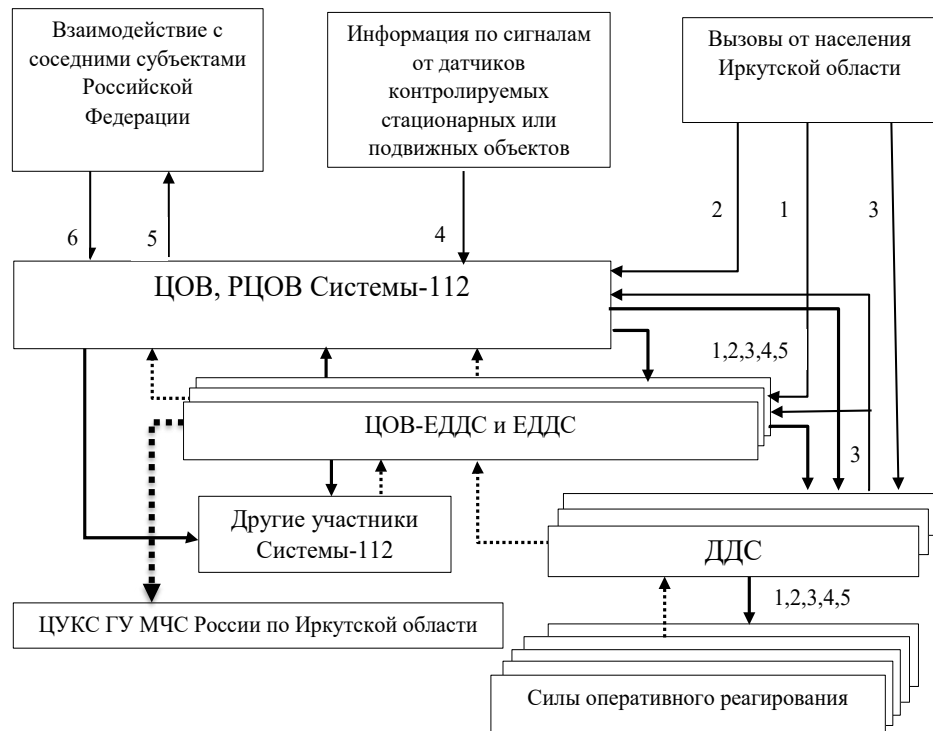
Взаимодействие с соседними субъектами Российской Федерации

Информация по сигналам от датчиков контролируемых стационарных или подвижных объектов

Вызовы от населения Иркутской области

2

1

3

6

5

4

ЦОВ, РЦОВ Системы-112

1,2,3,4,5

ЦОВ-ЕДДС и ЕДДС

3

Другие участники Системы-112

ДДС

1,2,3,4,5

ЦУКС ГУ МЧС России по Иркутской области

Силы оперативного реагирования